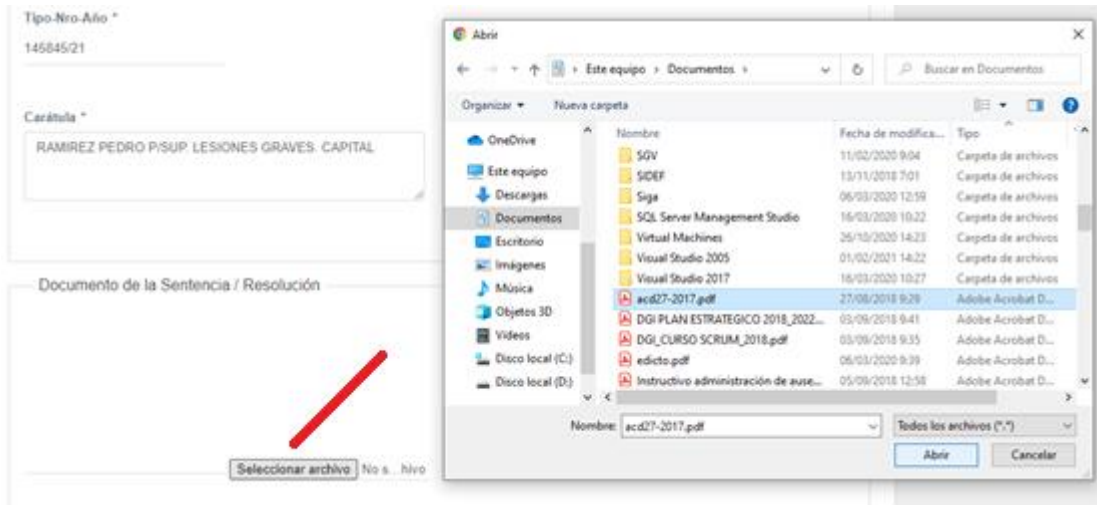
Tipo-Nro-Año *
145845/21

Carátula *
RAMIREZ PEDRO P/SUP. LESIONES GRAVES. CAPITAL

Documento de la Sentencia / Resolución

Seleccionar archivo No s...hivo

Abrir

Este equipo › Documentos ›

Buscar en Documentos

Organizar ▾ Nueva carpeta

OneDrive
Este equipo
Descargas
Documentos
Escritorio
Imágenes
Música
Objetos 3D
Videos
Disco local (C:)
Disco local (D:)

| Nombre | Fecha de modifica... | Tipo |
|---|---|---|
| SGV | 11/02/2020 9:04 | Carpeta de archivos |
| SIDEF | 13/11/2018 7:01 | Carpeta de archivos |
| Siga | 06/03/2020 12:59 | Carpeta de archivos |
| SQL Server Management Studio | 16/03/2020 10:22 | Carpeta de archivos |
| Virtual Machines | 26/10/2020 14:23 | Carpeta de archivos |
| Visual Studio 2005 | 01/02/2021 14:22 | Carpeta de archivos |
| Visual Studio 2017 | 16/03/2020 10:27 | Carpeta de archivos |
| acd27-2017.pdf | 27/08/2018 9:29 | Adobe Acrobat D... |
| DGI PLAN ESTRATEGICO 2018_2022... | 03/09/2018 9:41 | Adobe Acrobat D... |
| DGI_CURSO SCRUM_2018.pdf | 03/09/2018 9:35 | Adobe Acrobat D... |
| edicto.pdf | 06/03/2020 9:39 | Adobe Acrobat D... |
| Instructivo administración de ause... | 05/09/2018 12:58 | Adobe Acrobat D... |

Nombre: acd27-2017.pdf

Todos los archivos (*.*)

Abrir Cancelar